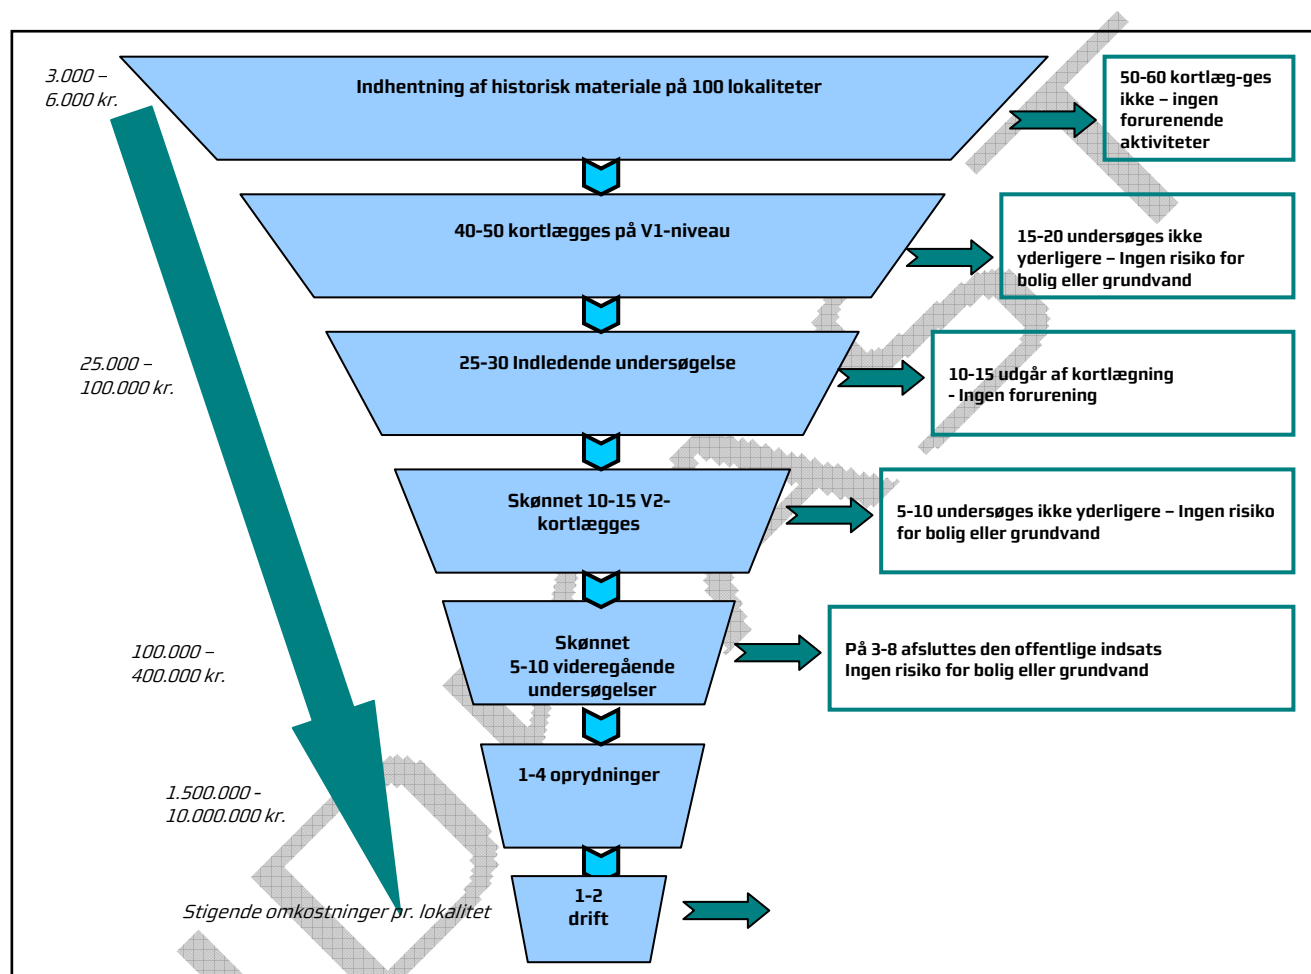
3.000 – 6.000 kr.

Indhentning af historisk materiale på 100 lokaliteter

50-60 kortlæg-ges ikke – ingen forurenende aktiviteter

40-50 kortlægges på V1-niveau

15-20 undersøges ikke yderligere – Ingen risiko for bolig eller grundvand

25.000 – 100.000 kr.

25-30 Indledende undersøgelse

10-15 udgår af kortlægning - Ingen forurening

Skønnet 10-15 V2-kortlægges

5-10 undersøges ikke yderligere – Ingen risiko for bolig eller grundvand

100.000 – 400.000 kr.

Skønnet 5-10 videregående undersøgelser

På 3-8 afsluttes den offentlige indsats Ingen risiko for bolig eller grundvand

1-4 oprydninger

1.500.000 - 10.000.000 kr.

1-2 drift

Stigende omkostninger pr. lokalitet